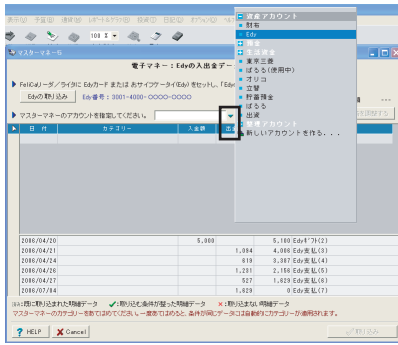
表示(V) 予算(B) 連絡(W) レポート&グラフ(R) 投資(I) 印刷(P) オプション(O)

100 %

マスターマネー6

電子マネー：Edyの入出金デー

FeliCaポート/ライタにEdyカードまたはおサイフケータイ(Edy)をセットし、「Edy

Edyの取り込み Edy番号：3001-4000-OOOO-OOOO

マスターマネーのアカウントを指定してください。

| 日付 | カテゴリー | 入金額 | 出金 | |
|---|---|---|---|---|
| 2008/04/20 | | 5,000 | | 5,180 Edyギフト(2) |
| 2008/04/21 | | | 1,094 | 4,086 Edy支払(3) |
| 2008/04/22 | | | 619 | 3,467 Edy支払(4) |
| 2008/04/26 | | | 1,281 | 2,186 Edy支払(5) |
| 2008/04/27 | | | 527 | 1,629 Edy支払(6) |
| 2008/07/04 | | | 1,629 | 0 Edy支払(7) |

既に取り込まれた明細データ ✓：取り込む条件が整った明細データ ×：取り込まない明細データ

マスターマネーのカテゴリーを割りあててください。一度割りあてると、条件が同じデータには自動的にカテゴリーが適用されます。

HELP Cancel 取り込み

資産アカウント
財布
Edy
現金
生活資金
東京三菱
ぱるる(使用中)
スルガ
立替
貯蓄預金
ぱるる
出費
負債アカウント
新しいアカウントを作る．．．